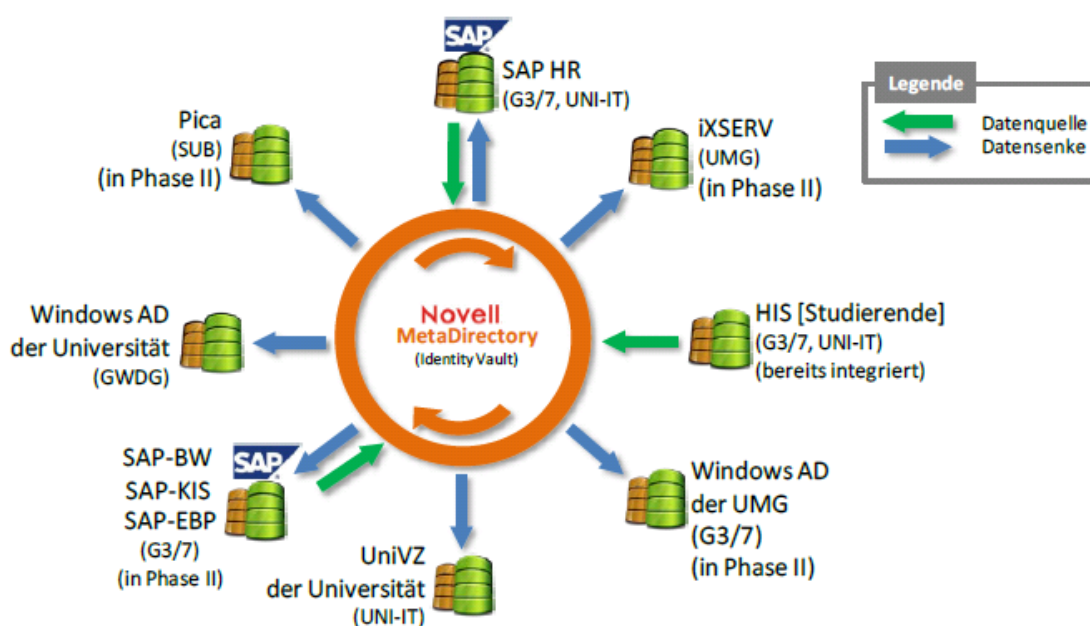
SAP
SAP HR
(G3/7, UNI-IT)

Legende
Datenquelle
Datensenke

Pica
(SUB)
(in Phase II)

iXSERV
(UMG)
(in Phase II)

Novell
MetaDirectory
(Identity Vault)

Windows AD
der Universität
(GWDG)

HIS [Studierende]
(G3/7, UNI-IT)
(bereits integriert)

SAP
SAP-BW
SAP-KIS
SAP-EBP
(G3/7)
(in Phase II)

Windows AD
der UMG
(G3/7)
(in Phase II)

UniVZ
der Universität
(UNI-IT)